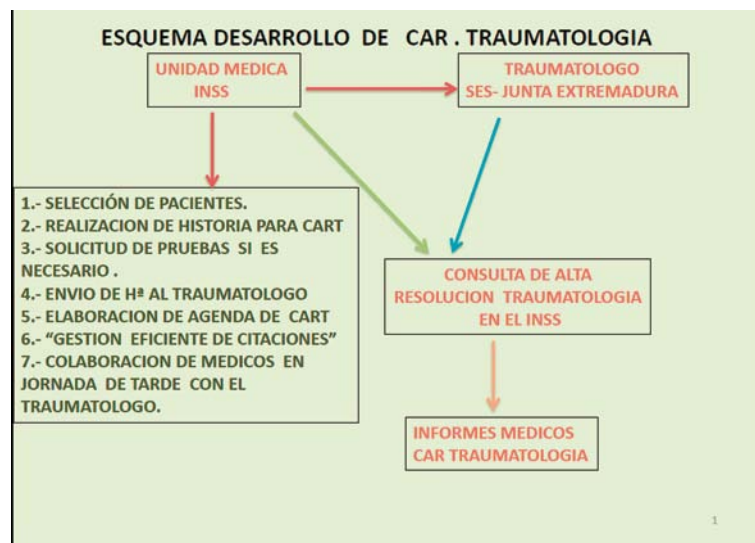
ESQUEMA DESARROLLO DE CAR . TRAUMATOLOGIA

UNIDAD MEDICA INSS

TRAUMATOLOGO SES- JUNTA EXTREMADURA

1.- SELECCIÓN DE PACIENTES.
2.- REALIZACION DE HISTORIA PARA CART
3.- SOLICITUD DE PRUEBAS SI ES NECESARIO .
4.- ENVIO DE Hª AL TRAUMATOLOGO
5.- ELABORACION DE AGENDA DE CART
6.- "GESTION EFICIENTE DE CITACIONES"
7.- COLABORACION DE MEDICOS EN JORNADA DE TARDE CON EL TRAUMATOLOGO.

CONSULTA DE ALTA RESOLUCION TRAUMATOLOGIA EN EL INSS

INFORMES MEDICOS CAR TRAUMATOLOGIA

1